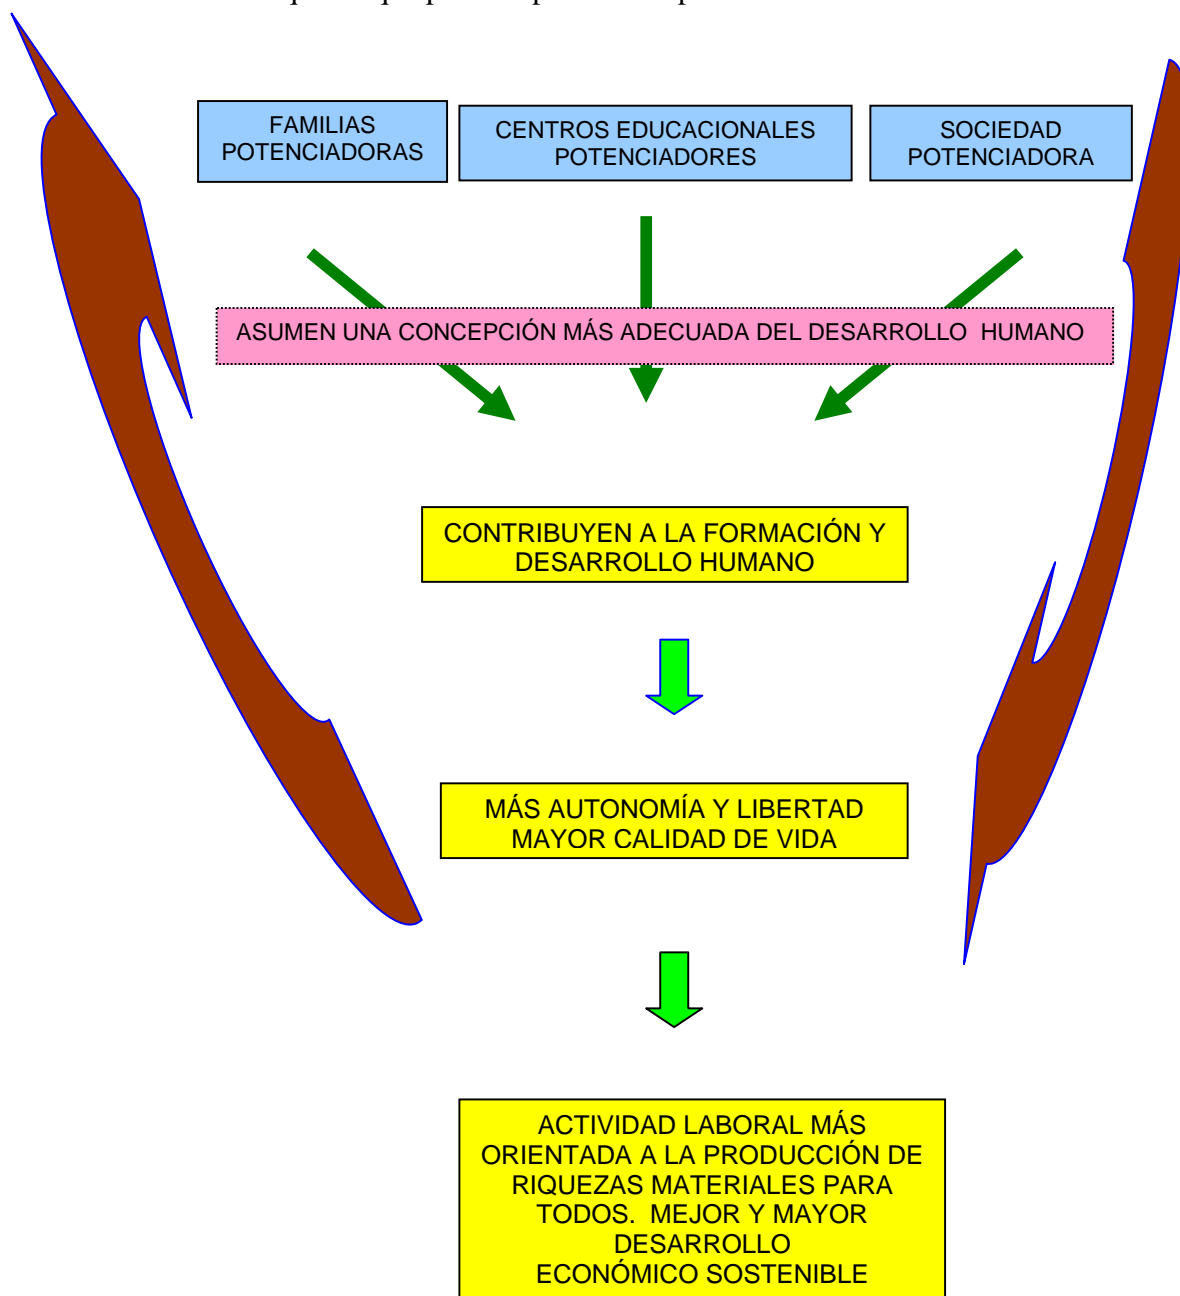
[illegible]

FAMILIAS POTENCIADORAS

CENTROS EDUCACIONALES POTENCIADORES

SOCIEDAD POTENCIADORA

ASUMEN UNA CONCEPCIÓN MÁS ADECUADA DEL DESARROLLO HUMANO

CONTRIBUYEN A LA FORMACIÓN Y DESARROLLO HUMANO

MÁS AUTONOMÍA Y LIBERTAD
MAYOR CALIDAD DE VIDA

ACTIVIDAD LABORAL MÁS ORIENTADA A LA PRODUCCIÓN DE RIQUEZAS MATERIALES PARA TODOS. MEJOR Y MAYOR DESARROLLO
ECONÓMICO SOSTENIBLE